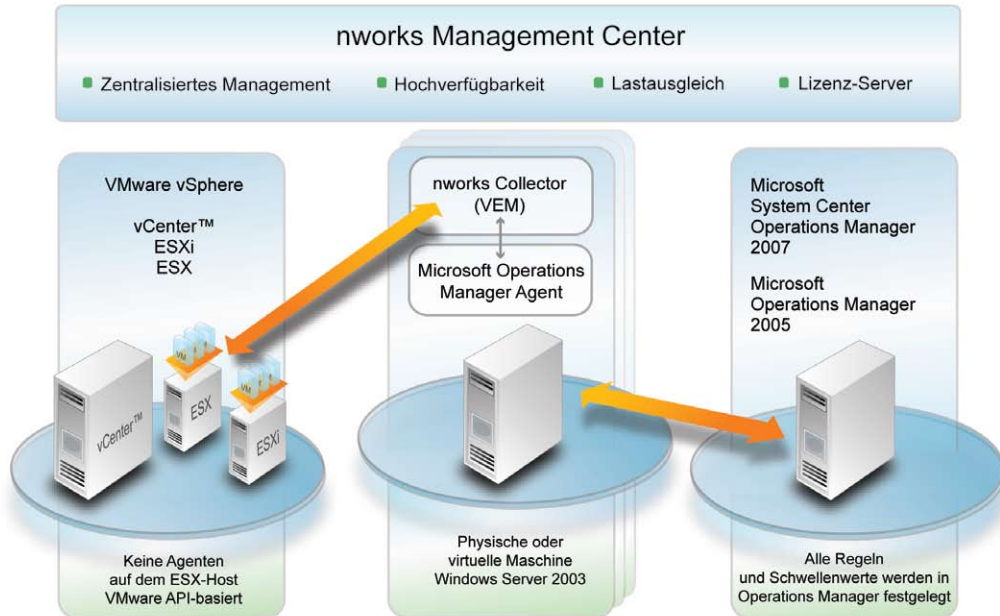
nworks Management Center

Zentralisiertes Management
Hochverfügbarkeit
Lastausgleich
Lizenz-Server

VMware vSphere

vCenter™
ESXi
ESX

VM

vCenter™
ESX
ESXi

Keine Agenten auf dem ESX-Host VMware API-basiert

nworks Collector (VEM)

Microsoft Operations Manager Agent

Physische oder virtuelle Maschine Windows Server 2003

Microsoft System Center Operations Manager 2007

Microsoft Operations Manager 2005

Alle Regeln und Schwellenwerte werden in Operations Manager festgelegt